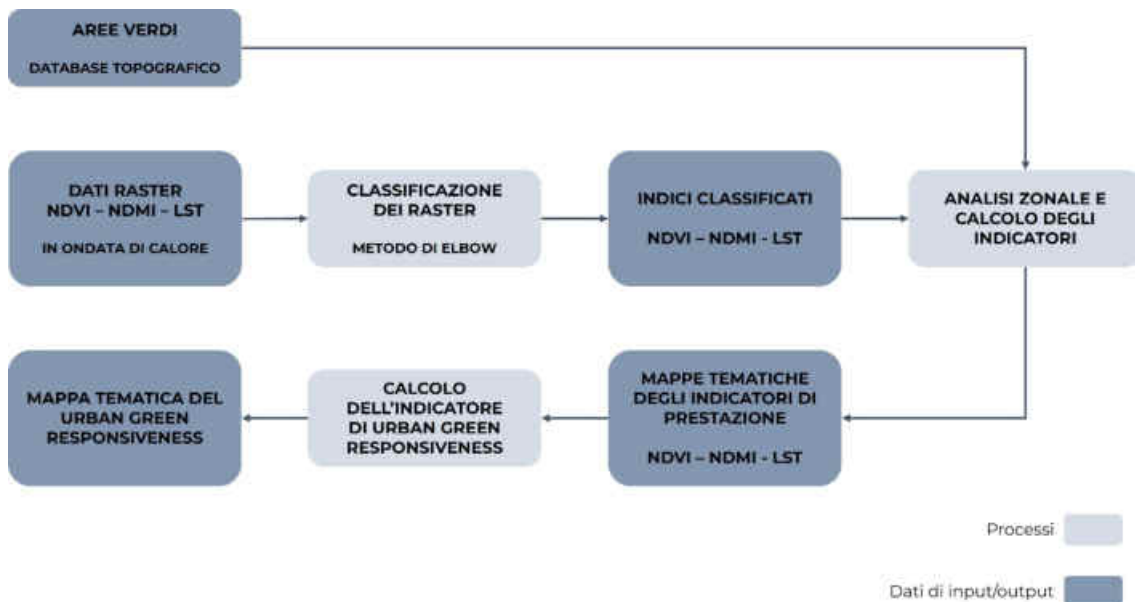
AREE VERDI

DATABASE TOPOGRAFICO

DATI RASTER
NDVI – NDMI – LST

IN ONDATA DI CALORE

CLASSIFICAZIONE DEI RASTER

METODO DI ELBOW

INDICI CLASSIFICATI

NDVI – NDMI - LST

ANALISI ZONALE E CALCOLO DEGLI INDICATORI

MAPPE TEMATICHE DEGLI INDICATORI DI PRESTAZIONE

NDVI – NDMI - LST

CALCOLO DELL'INDICATORE DI URBAN GREEN RESPONSIVENESS

MAPPA TEMATICA DEL URBAN GREEN RESPONSIVENESS

Processi

Dati di input/output